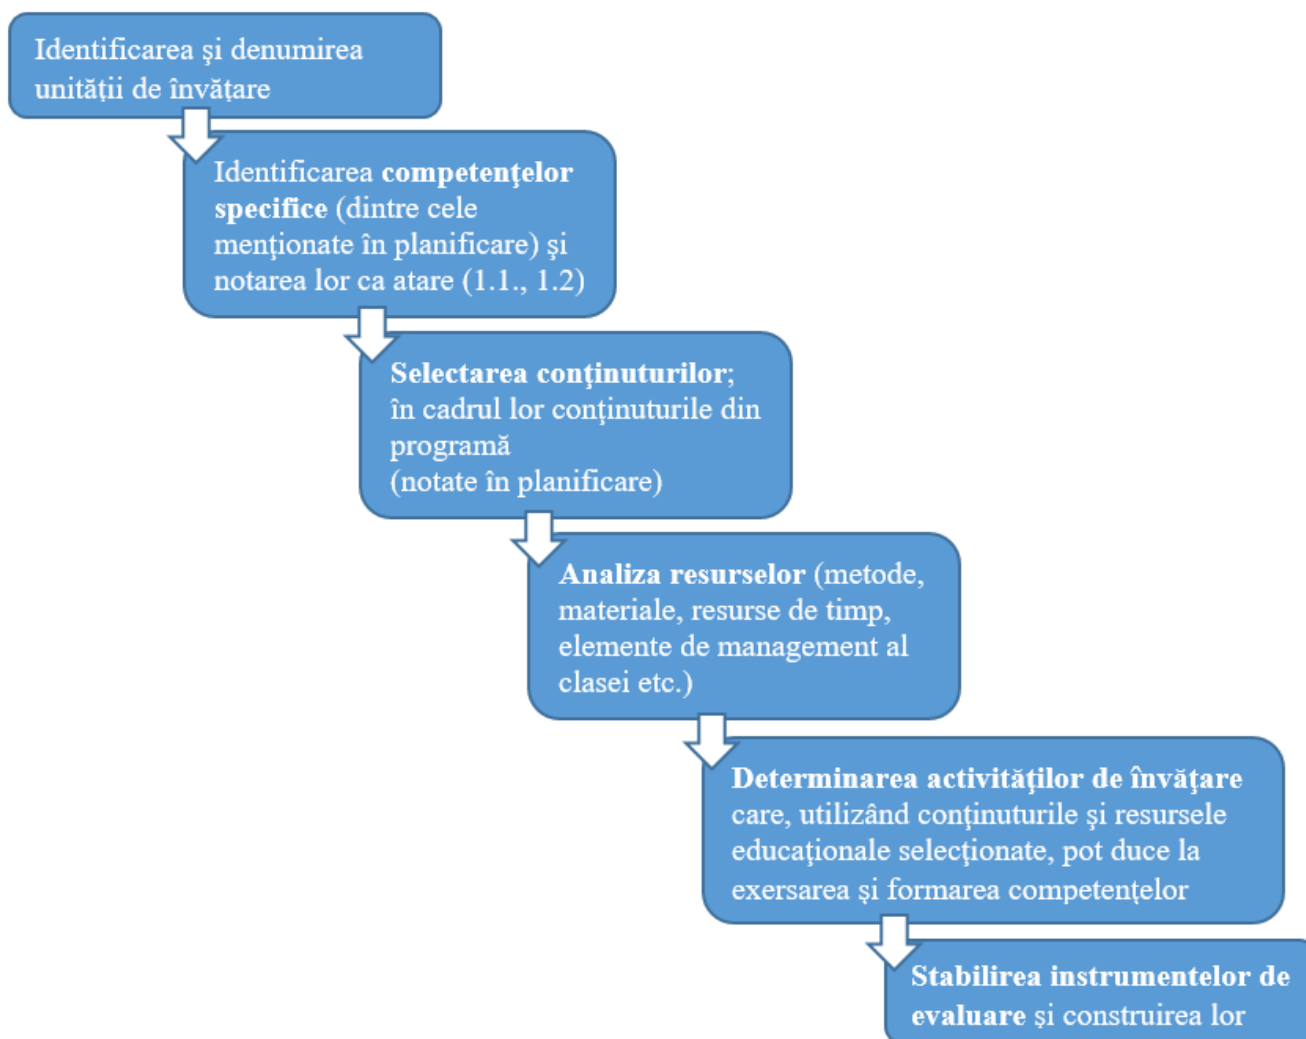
Identificarea şi denumirea unităţii de învăţare

Identificarea competenţelor specifice (dintre cele menţionate în planificare) şi notarea lor ca atare (1.1., 1.2)

Selectarea conţinuturilor; în cadrul lor conţinuturile din programă (notate în planificare)

Analiza resurselor (metode, materiale, resurse de timp, elemente de management al clasei etc.)

Determinarea activităţilor de învăţare care, utilizând conţinuturile şi resursele educaţionale selecţionate, pot duce la exersarea şi formarea competenţelor

Stabilirea instrumentelor de evaluare şi construirea lor